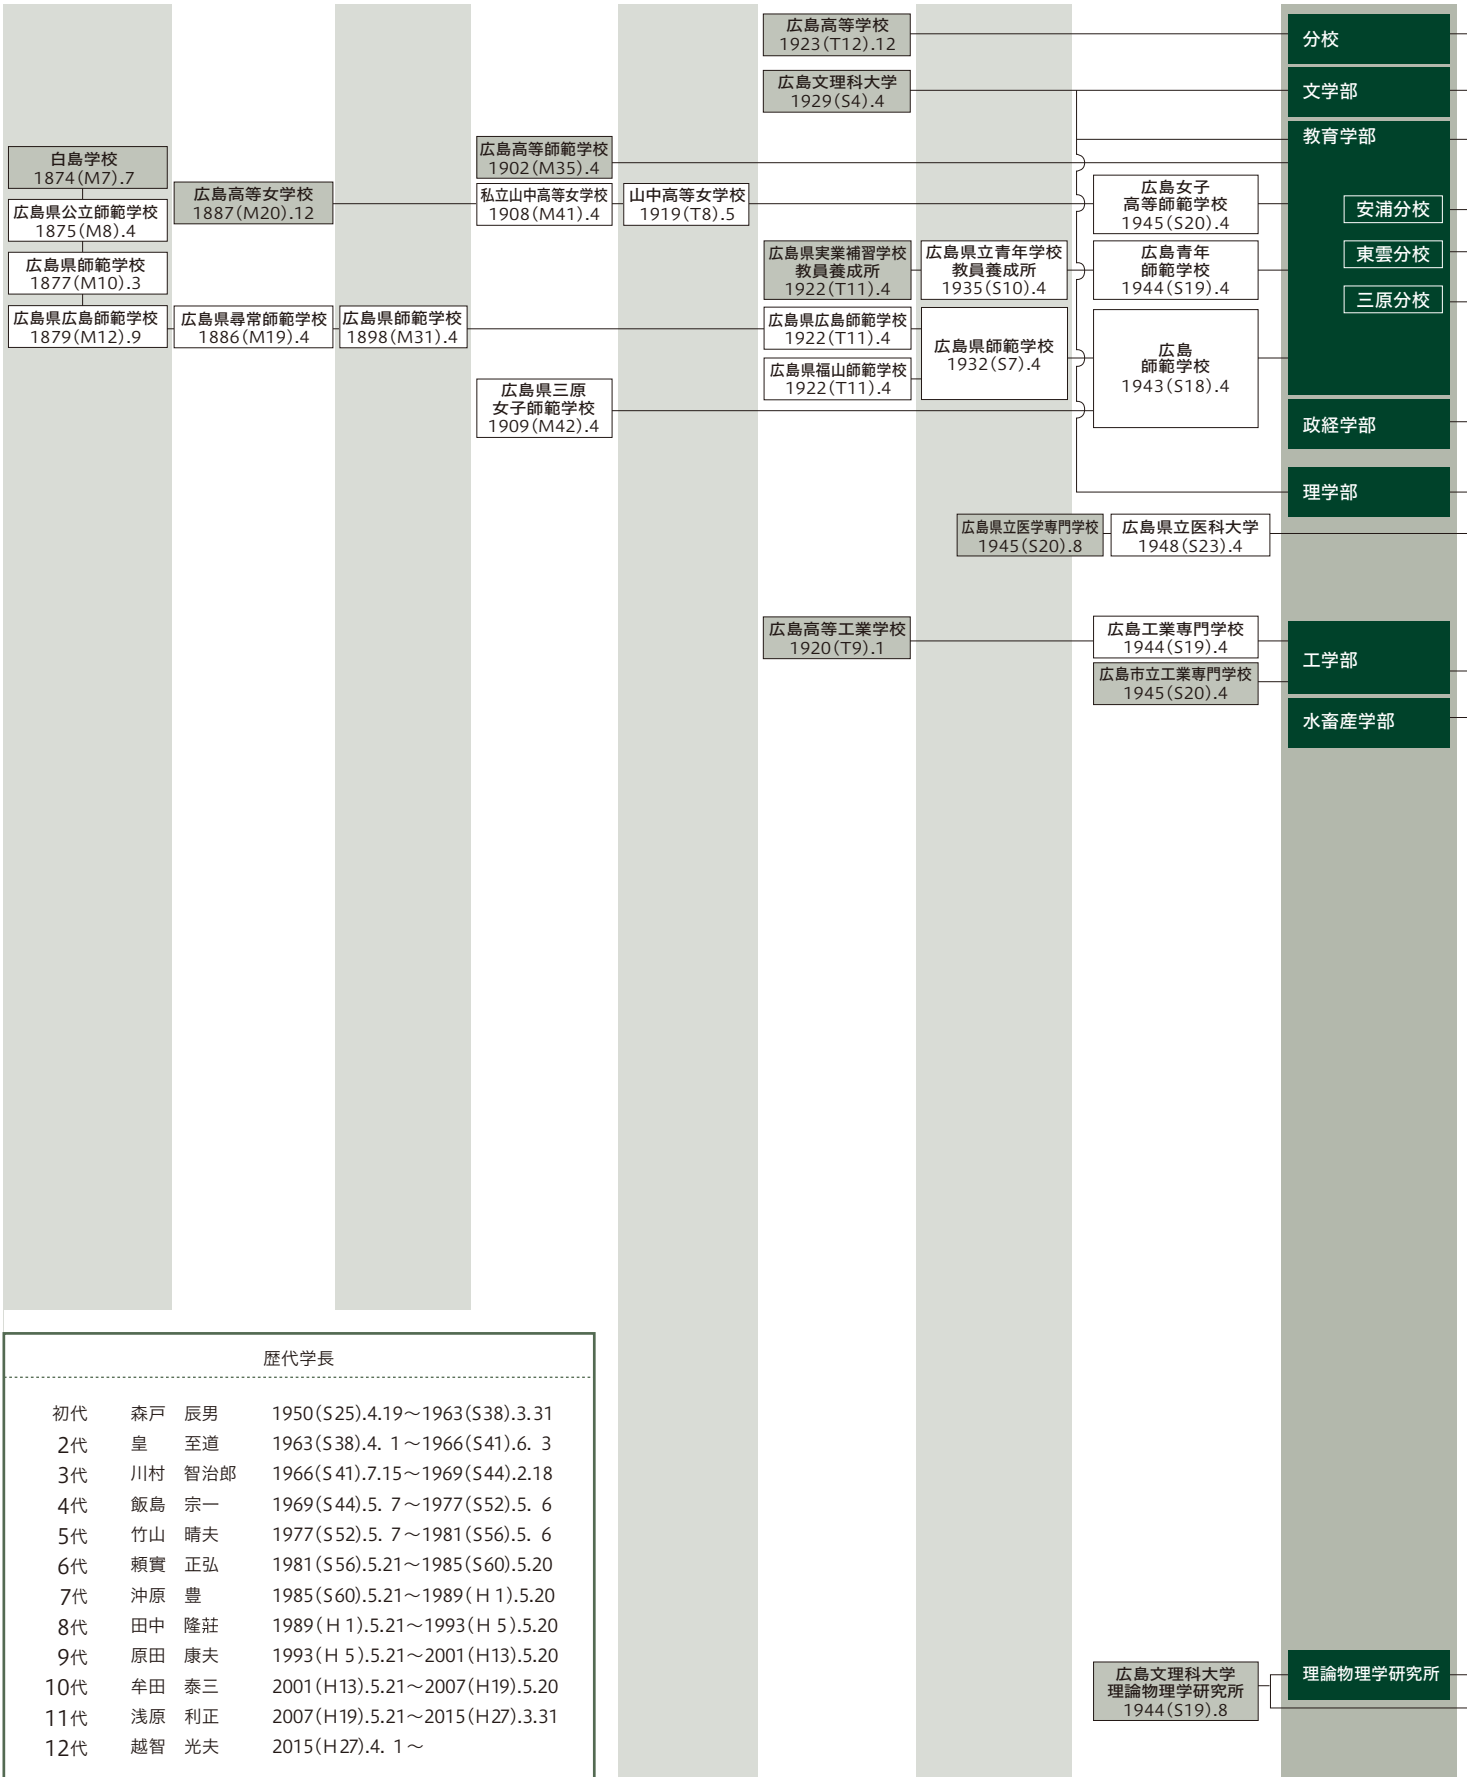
広島高等学校
1923(T12).12

広島文理科大学
1929(S4).4

白島学校
1874(M7).7

広島県公立師範学校
1875(M8).4

広島県師範学校
1877(M10).3

広島県広島師範学校
1879(M12).9

広島高等女学校
1887(M20).12

広島県尋常師範学校
1886(M19).4

広島県師範学校
1898(M31).4

広島高等師範学校
1902(M35).4

私立山中高等女学校
1908(M41).4

山中高等女学校
1919(T8).5

広島県三原
女子師範学校
1909(M42).4

広島県実業補習学校
教員養成所
1922(T11).4

広島県立青年学校
教員養成所
1935(S10).4

広島県広島師範学校
1922(T11).4

広島県福山師範学校
1922(T11).4

広島県師範学校
1932(S7).4

広島女子
高等師範学校
1945(S20).4

広島青年
師範学校
1944(S19).4

広島
師範学校
1943(S18).4

分校

文学部

教育学部

安浦分校

東雲分校

三原分校

政経学部

理学部

広島県立医学専門学校
1945(S20).8

広島県立医科大学
1948(S23).4

広島高等工業学校
1920(T9).1

広島工業専門学校
1944(S19).4

広島市立工業専門学校
1945(S20).4

工学部

水畜産学部

歴代学長

| | | |
|---|---|---|
| 初代 | 森戸　辰男 | 1950(S25).4.19～1963(S38).3.31 |
| 2代 | 皇　至道 | 1963(S38).4. 1～1966(S41).6. 3 |
| 3代 | 川村　智治郎 | 1966(S41).7.15～1969(S44).2.18 |
| 4代 | 飯島　宗一 | 1969(S44).5. 7～1977(S52).5. 6 |
| 5代 | 竹山　晴夫 | 1977(S52).5. 7～1981(S56).5. 6 |
| 6代 | 頼實　正弘 | 1981(S56).5.21～1985(S60).5.20 |
| 7代 | 沖原　豊 | 1985(S60).5.21～1989(H 1).5.20 |
| 8代 | 田中　隆荘 | 1989(H 1).5.21～1993(H 5).5.20 |
| 9代 | 原田　康夫 | 1993(H 5).5.21～2001(H13).5.20 |
| 10代 | 牟田　泰三 | 2001(H13).5.21～2007(H19).5.20 |
| 11代 | 浅原　利正 | 2007(H19).5.21～2015(H27).3.31 |
| 12代 | 越智　光夫 | 2015(H27).4. 1～ |

広島文理科大学
理論物理学研究所
1944(S19).8

理論物理学研究所